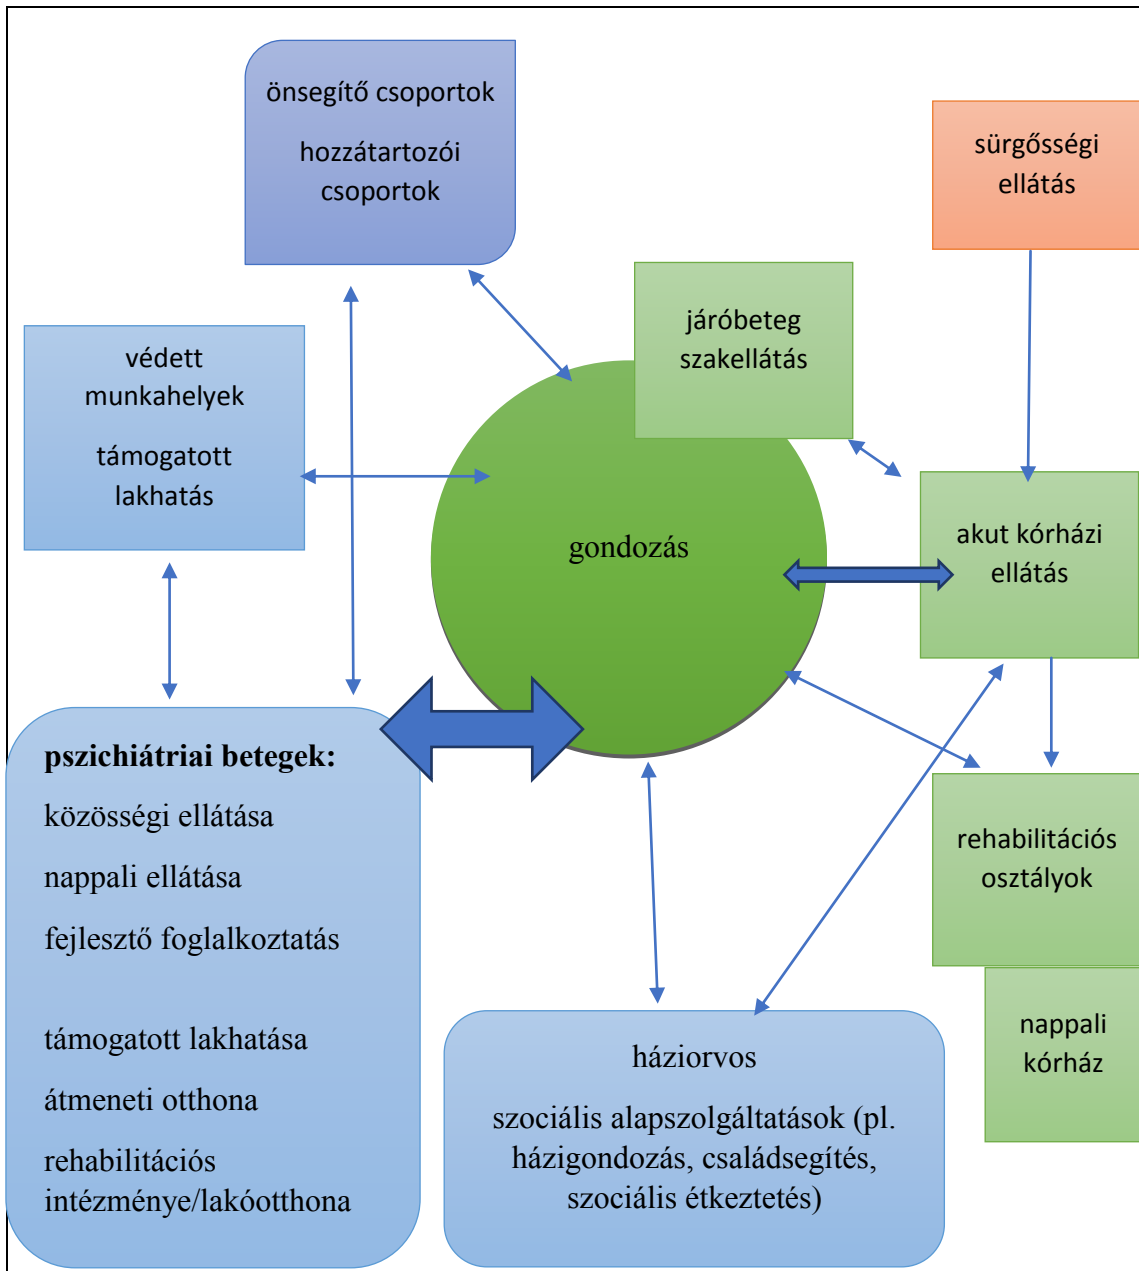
önsegítő csoportok

hozzátartozói csoportok

sürgősségi ellátás

járóbeteg szakellátás

védett munkahelyek

támogatott lakhatás

gondozás

akut kórházi ellátás

pszichiátriai betegek:

közösségi ellátása

nappali ellátása

fejlesztő foglalkoztatás

támogatott lakhatása

átmeneti otthona

rehabilitációs intézménye/lakóotthona

rehabilitációs osztályok

nappali kórház

háziorvos

szociális alapszolgáltatások (pl. házigondozás, családsegítés, szociális étkeztetés)